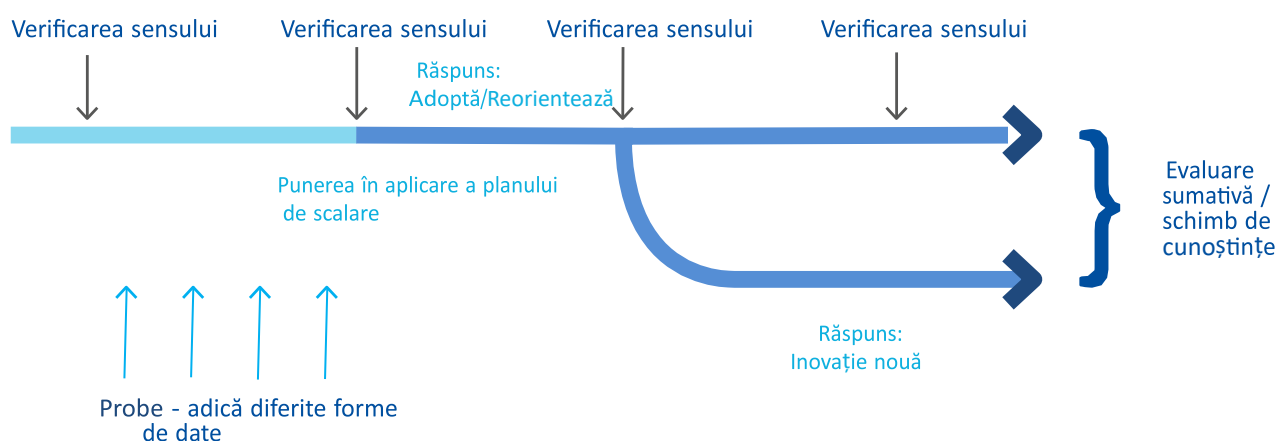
Verificarea sensului

Verificarea sensului

Verificarea sensului

Verificarea sensului

Răspuns: Adoptă/Reorientează

Punerea în aplicare a planului de scalare

Evaluare sumativă / schimb de cunoștințe

Răspuns: Inovație nouă

Probe - adică diferite forme de date